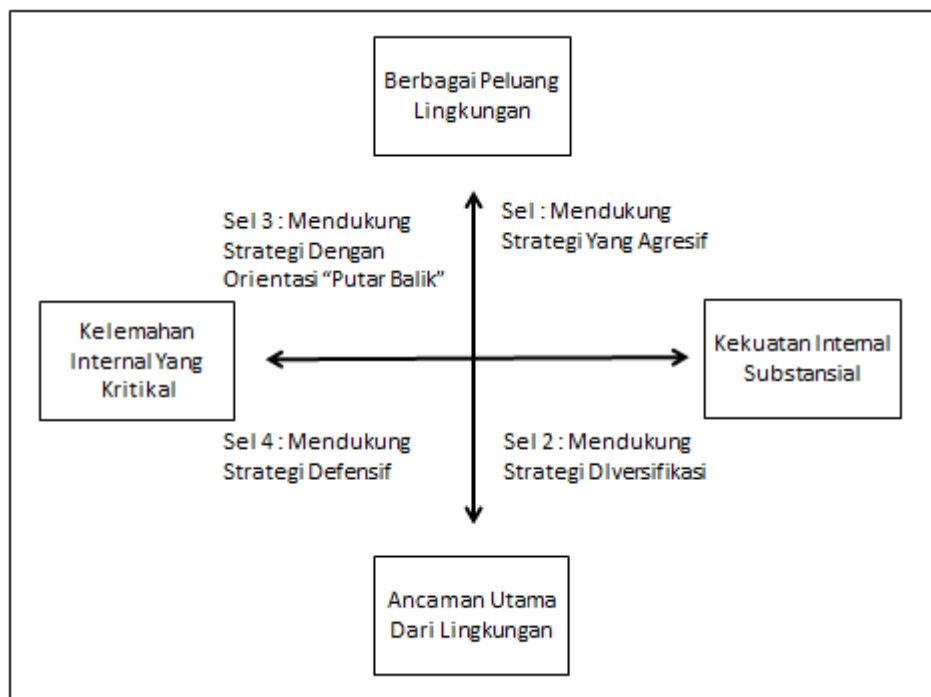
Berbagai Peluang Lingkungan

Sel 3 : Mendukung Strategi Dengan Orientasi “Putar Balik”

Sel : Mendukung Strategi Yang Agresif

Kelemahan Internal Yang Kritikal

Kekuatan Internal Substansial

Sel 4 : Mendukung Strategi Defensif

Sel 2 : Mendukung Strategi DIversifikasi

Ancaman Utama Dari Lingkungan